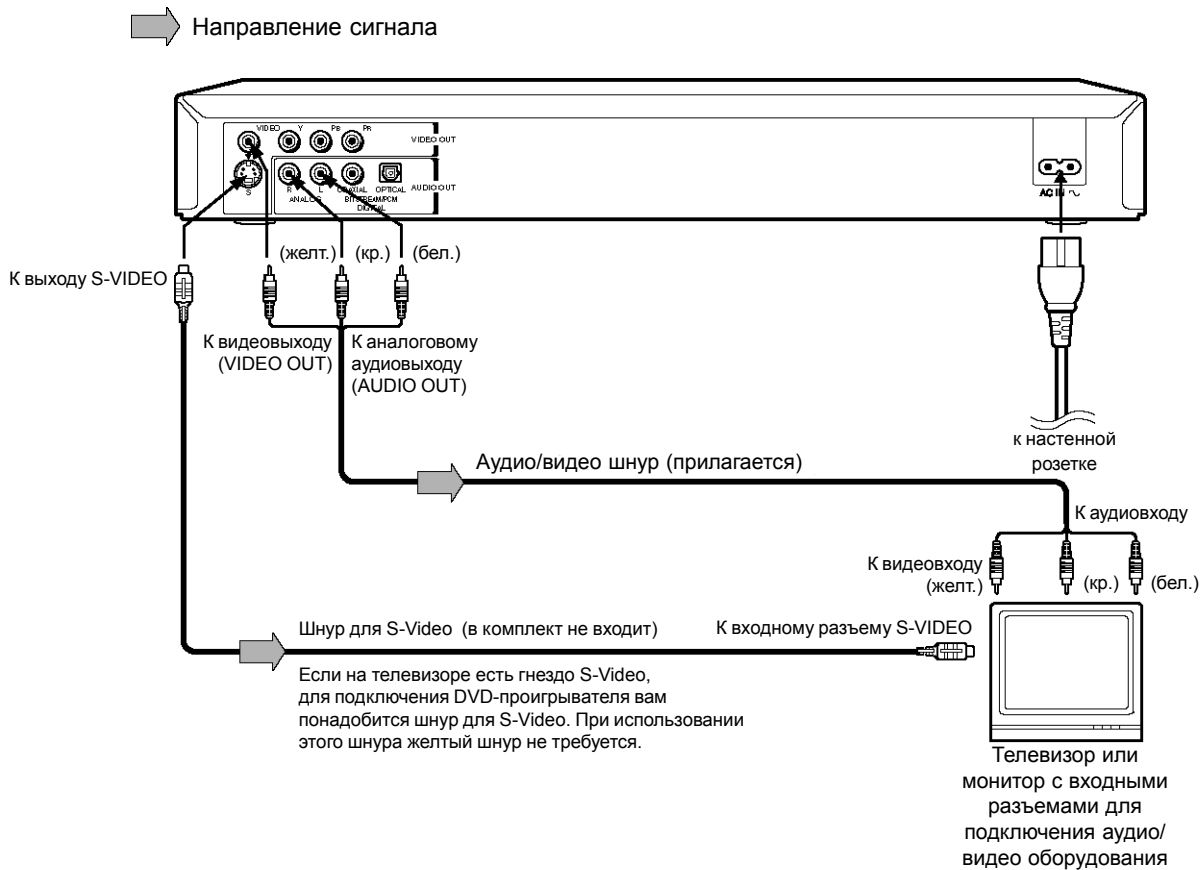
Направление сигнала

VIDEO Y PB PR VIDEO OUT

S R L COAXIAL OPTICAL AUDIO OUT
ANALOG BITSTREAM/PCM DIGITAL

AC IN ~

(желт.) (кр.) (бел.)

К выходу S-VIDEO

К видеовыходу (VIDEO OUT)

К аналоговому аудиовыходу (AUDIO OUT)

к настенной розетке

Аудио/видео шнур (прилагается)

К аудиовходу

К видеовходу (желт.)

(кр.) (бел.)

Шнур для S-Video (в комплект не входит)

К входному разъему S-VIDEO

Если на телевизоре есть гнездо S-Video, для подключения DVD-проигрывателя вам понадобится шнур для S-Video. При использовании этого шнура желтый шнур не требуется.

Телевизор или монитор с входными разъемами для подключения аудио/видео оборудования